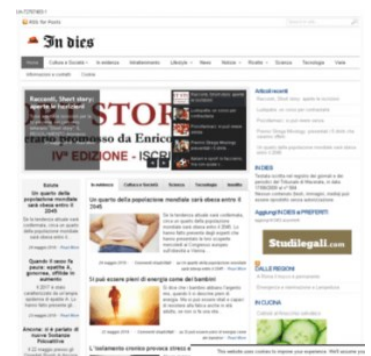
In dies

Home | Cultura e Società | In evidenza | Intrattenimento | Lifestyle | News | Notizie | Rubriche | Scienza | Tecnologia | Video
Informazioni e contatti | Codice

Racconti, Short story:

IVª EDIZIONE - ISCRI

Articoli recenti

IN DIES

Aggiungi IN DIES ai PREFERITI

Studiolegali.com

DALLE REGIONI

IN CUCINA

In evidenza | Cultura e Società | Scienza | Tecnologia | Satellite

Un quarto della popolazione mondiale sarà obesa entro il 2045

Un quarto della popolazione mondiale sarà obesa entro il 2045

Read More

Ci può essere pieni di energia come dei bambini

Read More

Quando il sesso fa paura: agalofia il, genofobia, offitale, in sanmente

Ancona: si è parlato di nuove forzature Psicoattive

L'isolamento cronico provoca stress e

This website uses cookies to improve your experience. We'll assume you